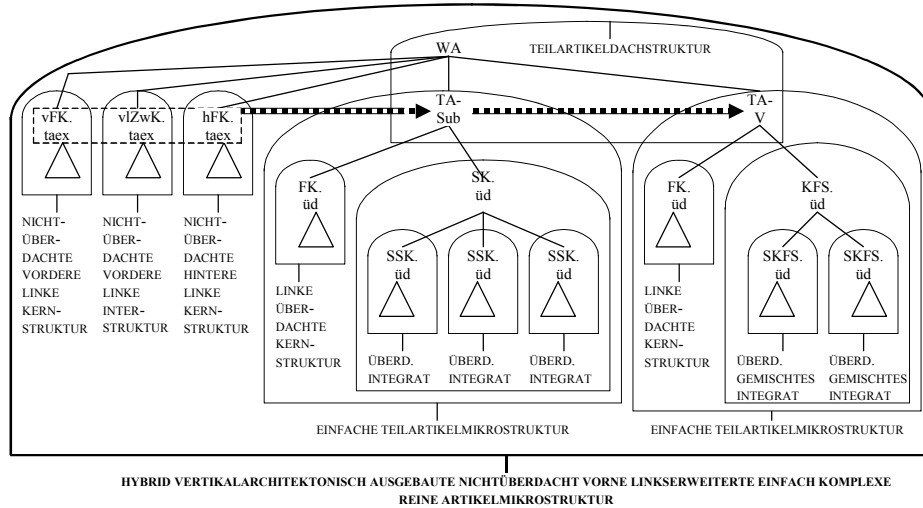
WA

TEILARTIKELDACHSTRUKTUR

vFK.
taex

vlZwK.
taex

hFK.
taex

NICHT-ÜBERDACHTE VORDERE LINKE KERNSTRUKTUR

NICHT-ÜBERDACHTE VORDERE LINKE INTERSTRUKTUR

NICHT-ÜBERDACHTE HINTERE LINKE KERNSTRUKTUR

TA-
Sub

FK.
üd

LINKE ÜBERDACHTE KERNSTRUKTUR

SK.
üd

SSK.
üd

SSK.
üd

SSK.
üd

ÜBERD. INTEGRAT

ÜBERD. INTEGRAT

ÜBERD. INTEGRAT

EINFACHE TEILARTIKELMIKROSTRUKTUR

TA-
V

FK.
üd

LINKE ÜBERDACHTE KERNSTRUKTUR

KFS.
üd

SKFS.
üd

SKFS.
üd

ÜBERD. GEMISCHTES INTEGRAT

ÜBERD. GEMISCHTES INTEGRAT

EINFACHE TEILARTIKELMIKROSTRUKTUR

HYBRID VERTIKALARCHITEKTONISCH AUSGEBAUTE NICHTÜBERDACHT VORNE LINKSERWEITERTE EINFACH KOMPLEXE REINE ARTIKELMIKROSTRUKTUR